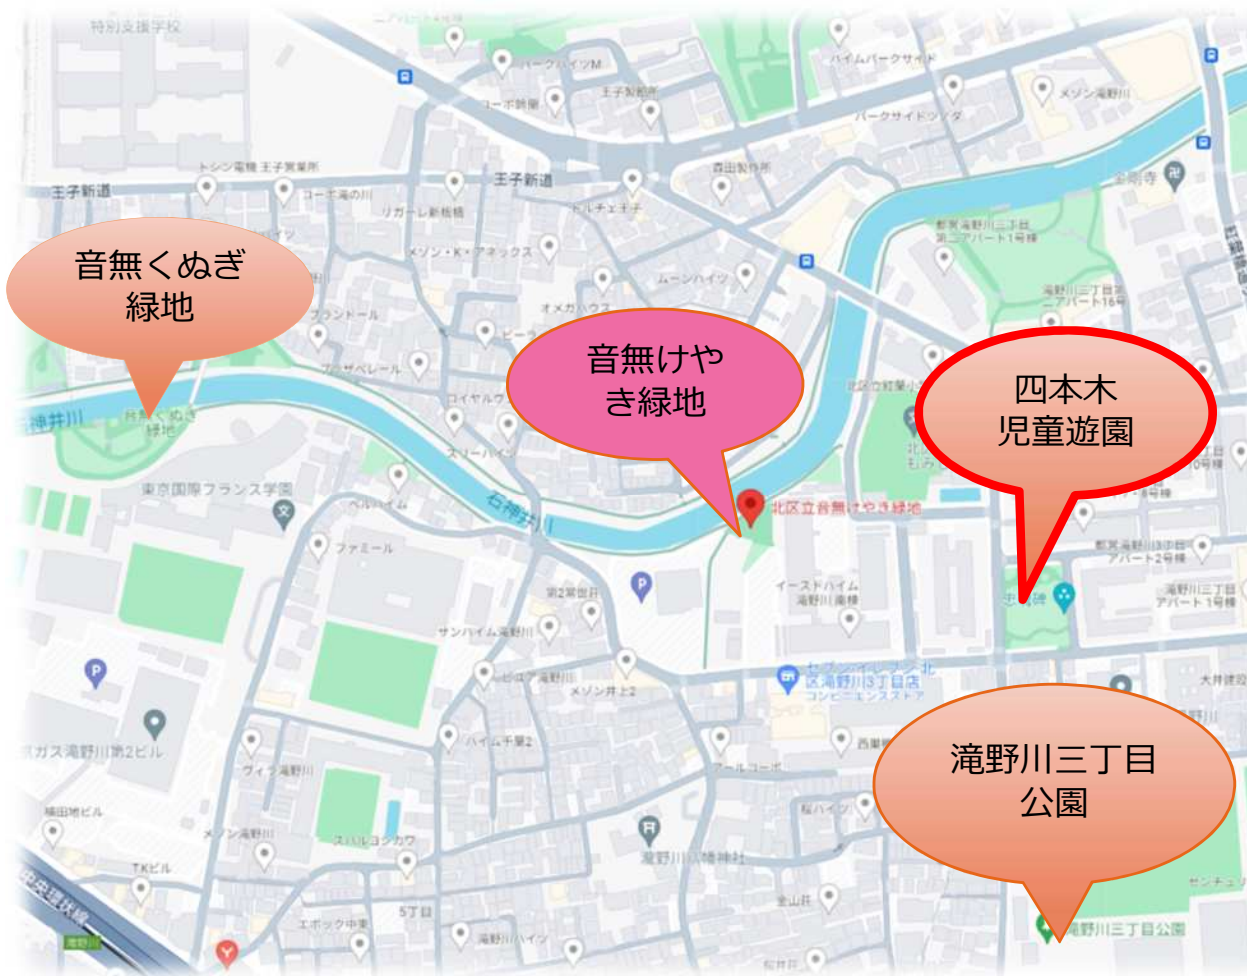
音無くぬぎ緑地

音無けやき緑地

四本木児童遊園

滝野川三丁目公園

特別支援学校
王子新道
王子新道
石神井川
石神井川
東京国際フランス学園
北区立音無けやき緑地
イーストハイム滝野川南棟
ファミール
サンハイム滝野川
メゾン井上2
ハイム千葉2
ヴィラ滝野川
メゾン滝野川
TKビル
5丁目
エポック中里
滝野川ハイツ
滝野川八幡神社
金剛寺
ハイムパークサイド
パークサイドハイツ
メゾン滝野川
森田製作所
ムーンハイツ
メゾン・K・アネックス
リガーレ新桜橋
トシン電機 王子営業所
ロイヤル
ベルハイム
セブン-イレブン 北区滝野川3丁目店
コンビニエンスストア
アールコーポ
西巣鴨
桜ハイツ
大井建設
センチュリー
滝野川三丁目公園
中央環状線
滝野川
横田地ビル
ガス滝野川第2ビル
スカイコート
フランドール
ピーターパン
オメガハウス
パークハイツM
コーポ新東
王子製紙跡
コーポ滝の川
都営滝野川三丁目第二アパート1号棟
滝野川三丁目第二アパート16号
都営滝野川三丁目アパート2号棟
滝野川三丁目アパート1号棟
北区立紅葉小学校
スイハレヨコカワ